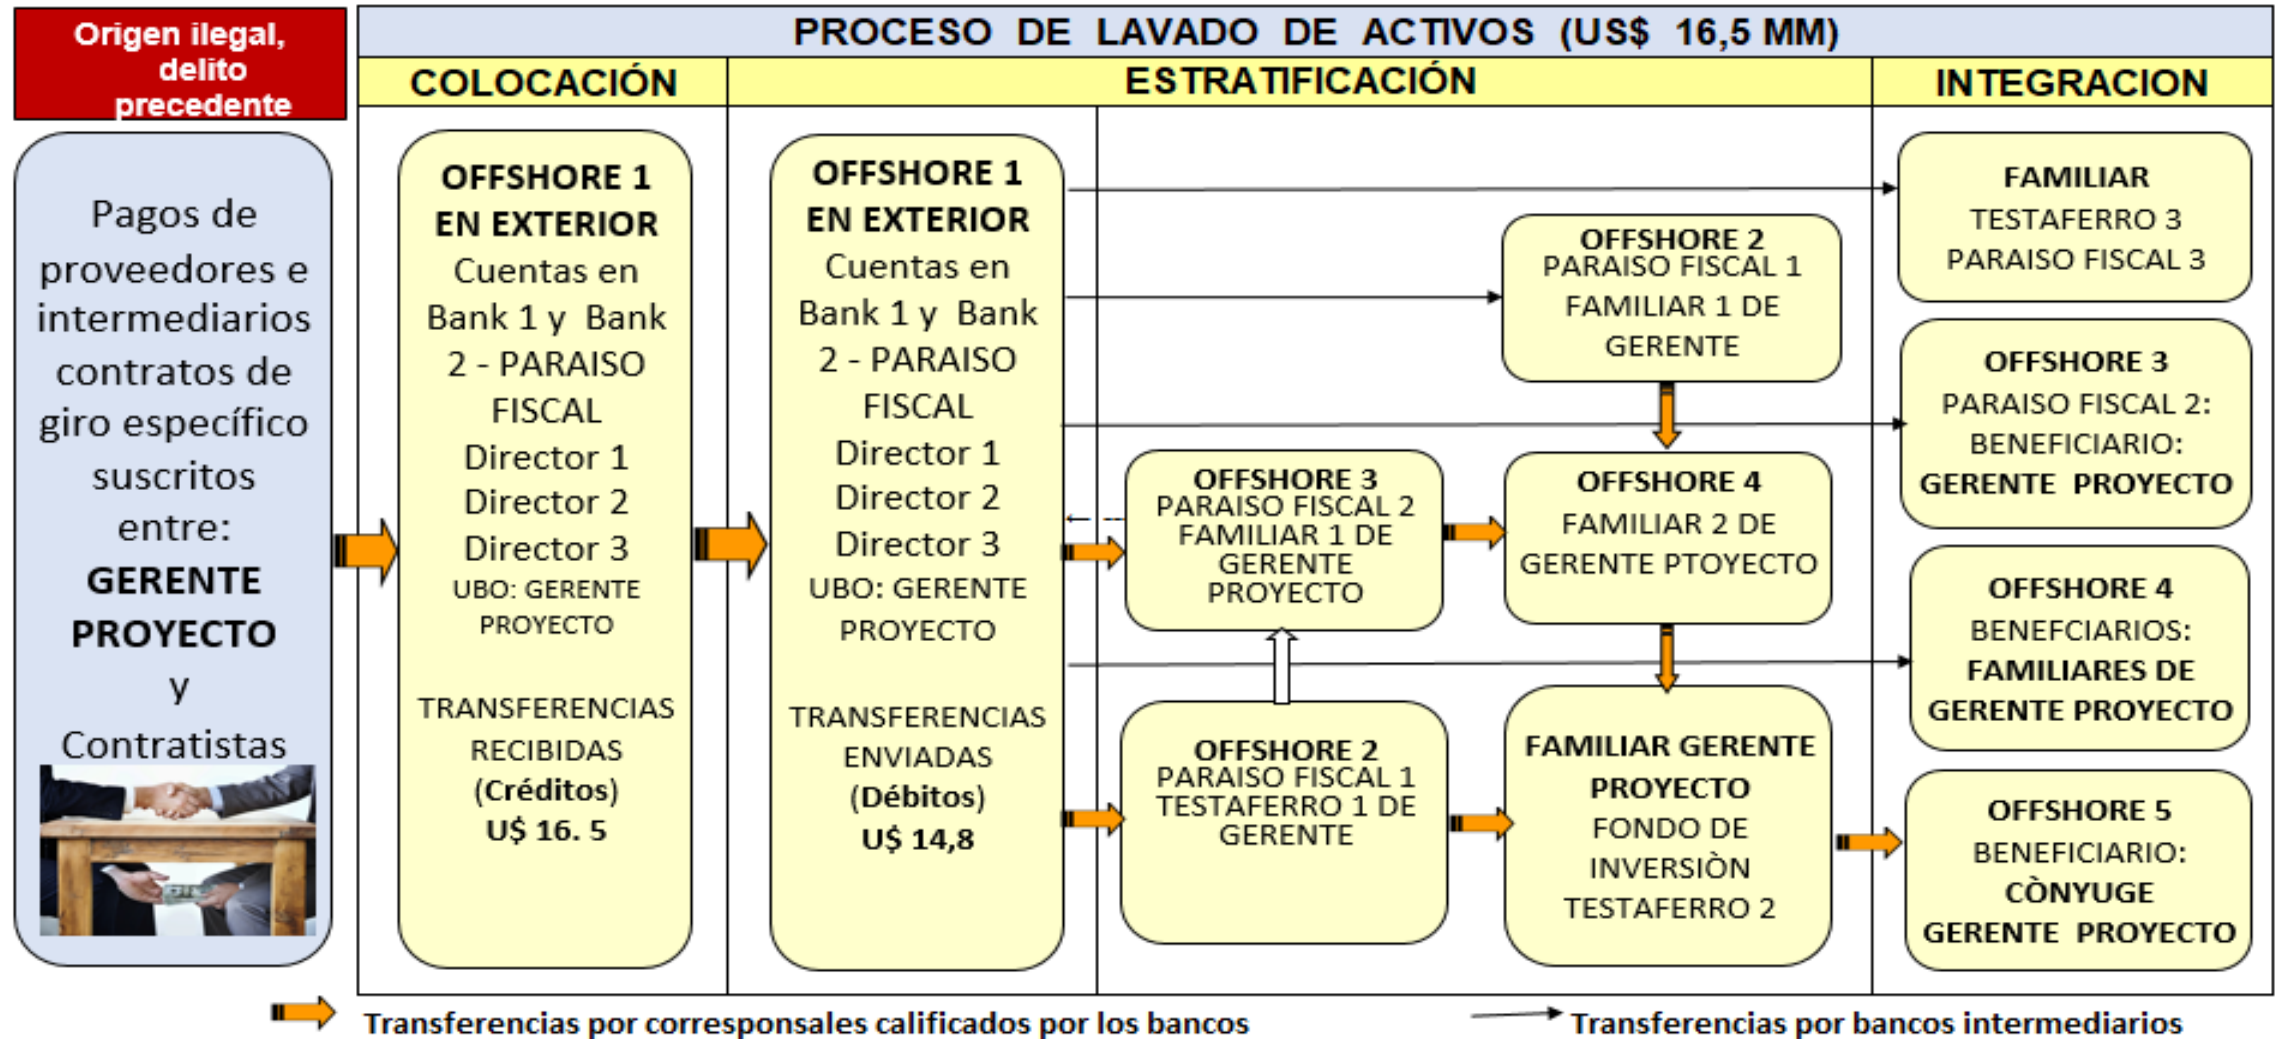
Origen ilegal, delito precedente

PROCESO DE LAVADO DE ACTIVOS (US$ 16,5 MM)

COLOCACIÓN

ESTRATIFICACIÓN

INTEGRACION

Pagos de proveedores e intermediarios contratos de giro específico suscritos entre: **GERENTE PROYECTO** y Contratistas

OFFSHORE 1 EN EXTERIOR
Cuentas en Bank 1 y Bank 2 - PARAISO FISCAL
Director 1
Director 2
Director 3
UBO: GERENTE PROYECTO

TRANSFERENCIAS RECIBIDAS (Créditos)
U$ 16. 5

OFFSHORE 1 EN EXTERIOR
Cuentas en Bank 1 y Bank 2 - PARAISO FISCAL
Director 1
Director 2
Director 3
UBO: GERENTE PROYECTO

TRANSFERENCIAS ENVIADAS (Débitos)
U$ 14,8

OFFSHORE 2
PARAISO FISCAL 1
FAMILIAR 1 DE GERENTE

OFFSHORE 3
PARAISO FISCAL 2
FAMILIAR 1 DE GERENTE PROYECTO

OFFSHORE 4
FAMILIAR 2 DE GERENTE PTOYECTO

OFFSHORE 2
PARAISO FISCAL 1
TESTAFERRO 1 DE GERENTE

FAMILIAR GERENTE PROYECTO
FONDO DE INVERSIÒN
TESTAFERRO 2

FAMILIAR
TESTAFERRO 3
PARAISO FISCAL 3

OFFSHORE 3
PARAISO FISCAL 2:
BENEFICIARIO:
GERENTE PROYECTO

OFFSHORE 4
BENEFCIARIOS:
FAMILIARES DE GERENTE PROYECTO

OFFSHORE 5
BENEFICIARIO:
CÒNYUGE
GERENTE PROYECTO

Transferencias por corresponsales calificados por los bancos

Transferencias por bancos intermediarios